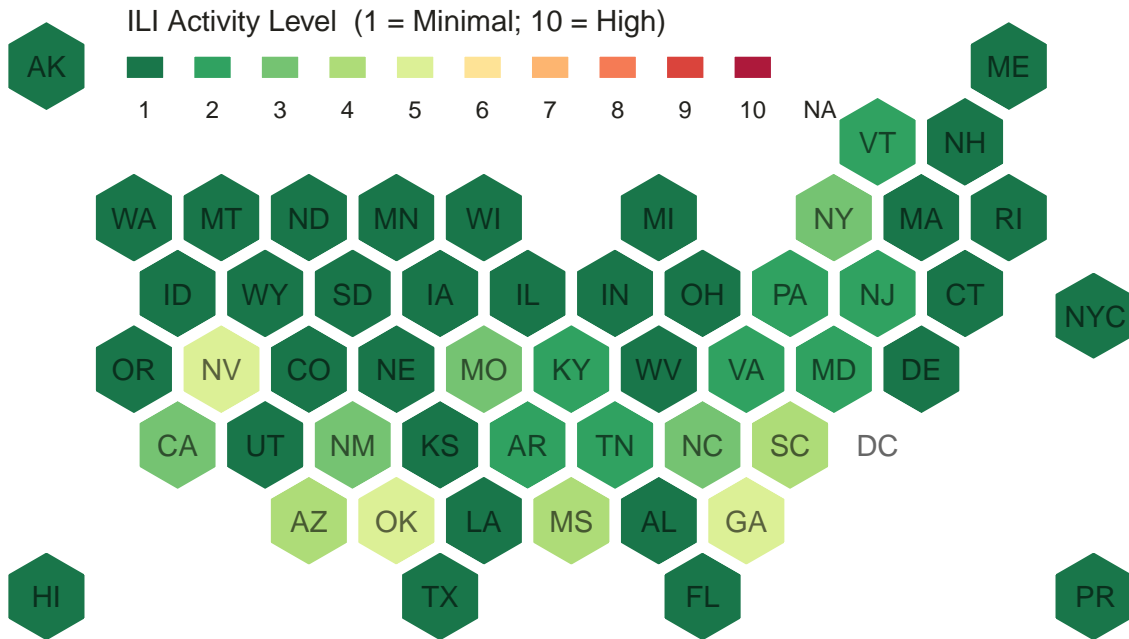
ILI Activity Level (1 = Minimal; 10 = High)

1 2 3 4 5 6 7 8 9 10 NA

AK
ME
VT NH
WA MT ND MN WI MI NY MA RI
ID WY SD IA IL IN OH PA NJ CT NYC
OR NV CO NE MO KY WV VA MD DE
CA UT NM KS AR TN NC SC DC
AZ OK LA MS AL GA
HI TX FL PR